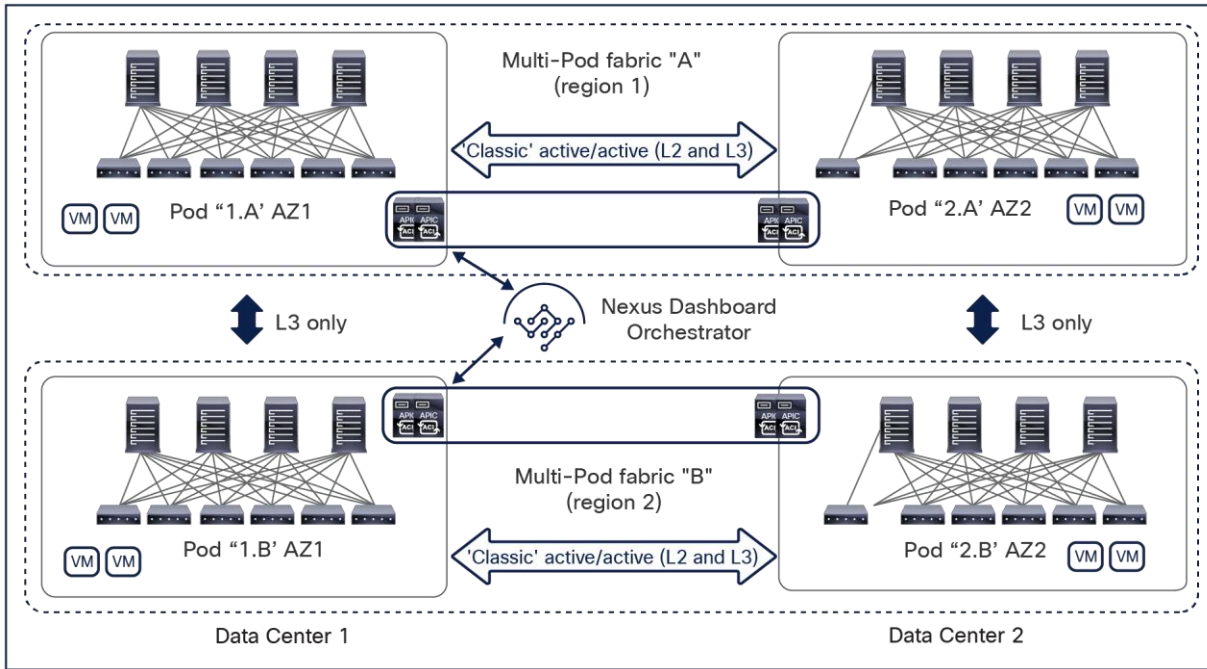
Multi-Pod fabric "A" (region 1)

'Classic' active/active (L2 and L3)

VM VM

Pod "1.A' AZ1

APIC APIC ACI ACI

APIC APIC ACI ACI

Pod "2.A' AZ2

VM VM

L3 only

Nexus Dashboard Orchestrator

L3 only

APIC APIC ACI ACI

APIC APIC ACI ACI

Multi-Pod fabric "B" (region 2)

VM VM

Pod "1.B' AZ1

'Classic' active/active (L2 and L3)

Pod "2.B' AZ2

VM VM

Data Center 1

Data Center 2